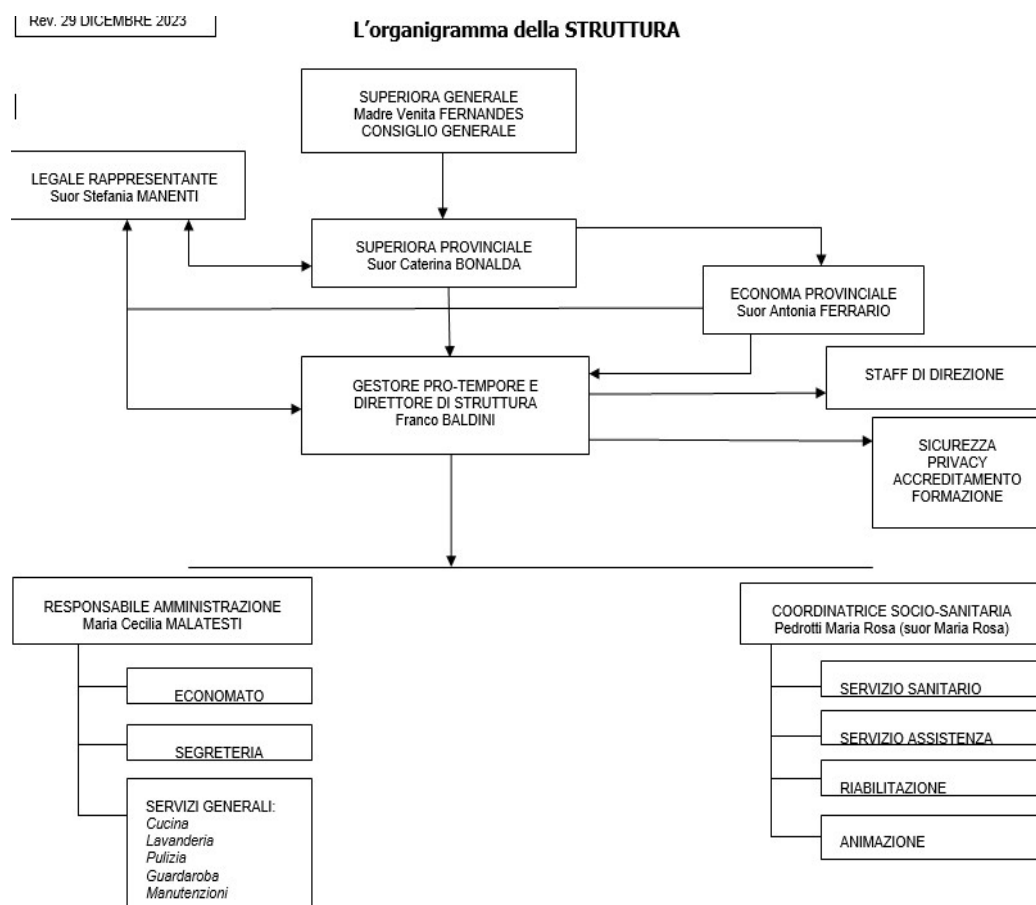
Rev. 29 DICEMBRE 2023

L'organigramma della STRUTTURA

SUPERIORA GENERALE
Madre Venita FERNANDES
CONSIGLIO GENERALE

LEGALE RAPPRESENTANTE
Suor Stefania MANENTI

SUPERIORA PROVINCIALE
Suor Caterina BONALDA

ECONOMA PROVINCIALE
Suor Antonia FERRARIO

GESTORE PRO-TEMPORE E
DIRETTORE DI STRUTTURA
Franco BALDINI

STAFF DI DIREZIONE

SICUREZZA
PRIVACY
ACCREDITAMENTO
FORMAZIONE

RESPONSABILE AMMINISTRAZIONE
Maria Cecilia MALATESTI

ECONOMATO

SEGRETERIA

SERVIZI GENERALI:
Cucina
Lavanderia
Pulizia
Guardaroba
Manutenzioni

COORDINATRICE SOCIO-SANITARIA
Pedrotti Maria Rosa (suor Maria Rosa)

SERVIZIO SANITARIO

SERVIZIO ASSISTENZA

RIABILITAZIONE

ANIMAZIONE